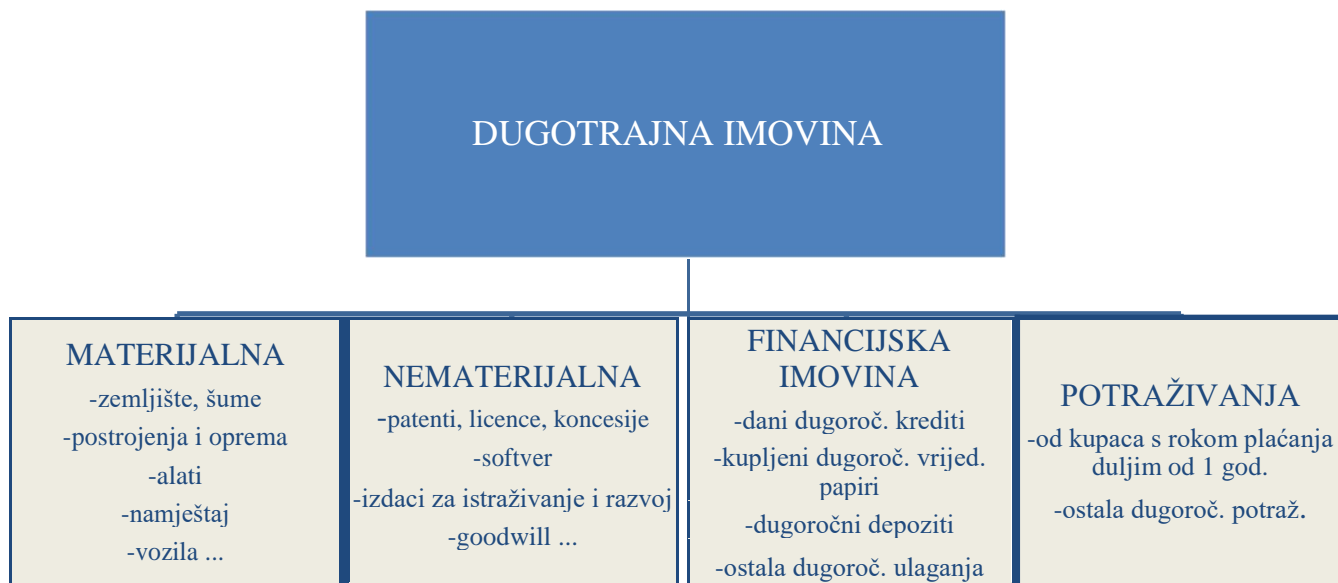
DUGOTRAJNA IMOVINA

MATERIJALNA
-zemljište, šume
-postrojenja i oprema
-alati
-namještaj
-vozila ...

NEMATERIJALNA
-patenti, licence, koncesije
-softver
-izdaci za istraživanje i razvoj
-goodwill ...

FINANCIJSKA IMOVINA
-dani dugoroč. krediti
-kupljeni dugoroč. vrijed. papiri
-dugoročni depoziti
-ostala dugoroč. ulaganja

POTRAŽIVANJA
-od kupaca s rokom plaćanja duljim od 1 god.
-ostala dugoroč. potraž.